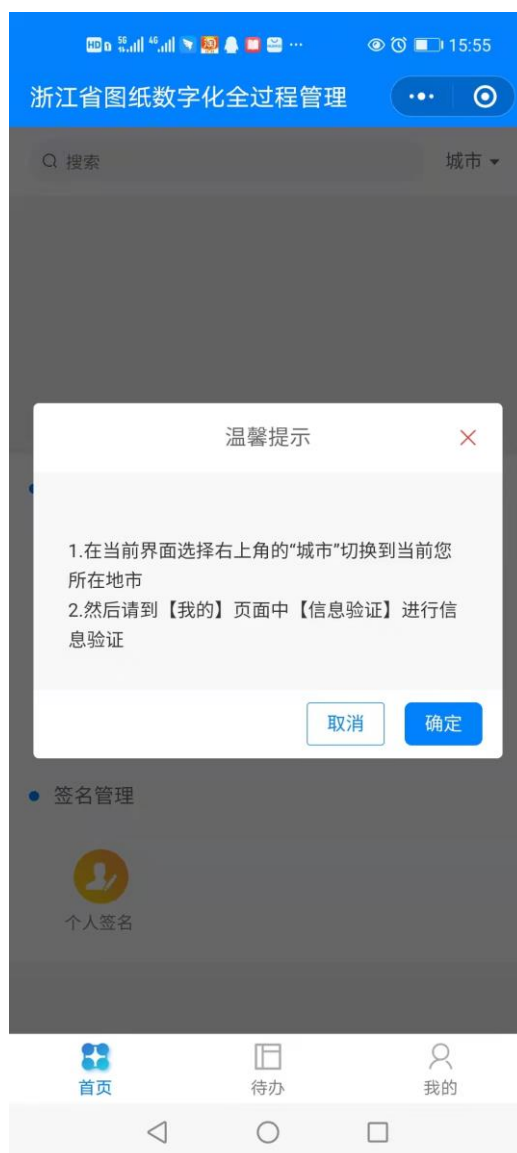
HD 5G 4G ··· 15:55

浙江省图纸数字化全过程管理

搜索

城市

温馨提示

1.在当前界面选择右上角的“城市”切换到当前您所在地市
2.然后请到【我的】页面中【信息验证】进行信息验证

取消

确定

签名管理

个人签名

首页

待办

我的